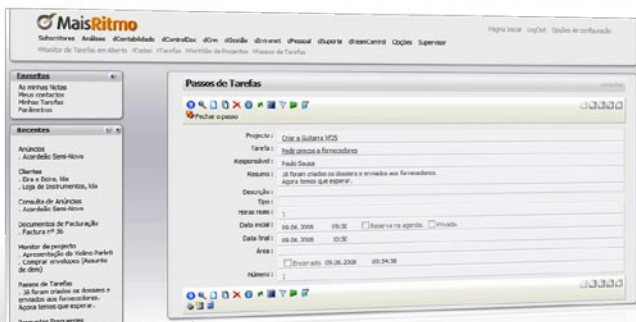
MaisRitmo

Subscritores Análises dContabilidade dControlDoc dCrm dGestão dIntranet dPessoal dSuporte dTeamControl Opções Supervisor

Monitor de Tarefas em Aberto Tarefas Portfólio de Projectos Passos de Tarefas

Página Inicial LogOut Opções de configuração

Favoritos
As minhas Notas
Meus contactos
Minhas Tarefas
Parâmetros

Recentes
Anúncios
. Acordeão Semi-Novo

Clientes
. Dira e Boira, lda
. Loja de Instrumentos, lda

Consulta de Anúncios
. Acordeão Semi-Novo

Documentos de Facturação
. Factura nº 36

Monitor de projecto
. Apresentação do Violino Parletti
. Comprar envelopes (Assunto de dem)

Passos de Tarefas
. Já foram criados os dossiers e enviados aos fornecedores. Agora temos que esperar..

Passos de Tarefas

Fechar o passo

Projecto: Criar a Guitarra Nº25
Tarefa: Pedir preços a fornecedores
Responsável: Paulo Sousa
Resumo: Já foram criados os dossiers e enviados aos fornecedores. Agora temos que esperar..
Descrição:
Tipo:
Horas reais: 1
Data inicial: 09.06.2008 09:30 Reserva na agenda Privado
Data final: 09.06.2008 10:30
Área:
Encerrado 09.06.2008 09:34:38
Número: 1